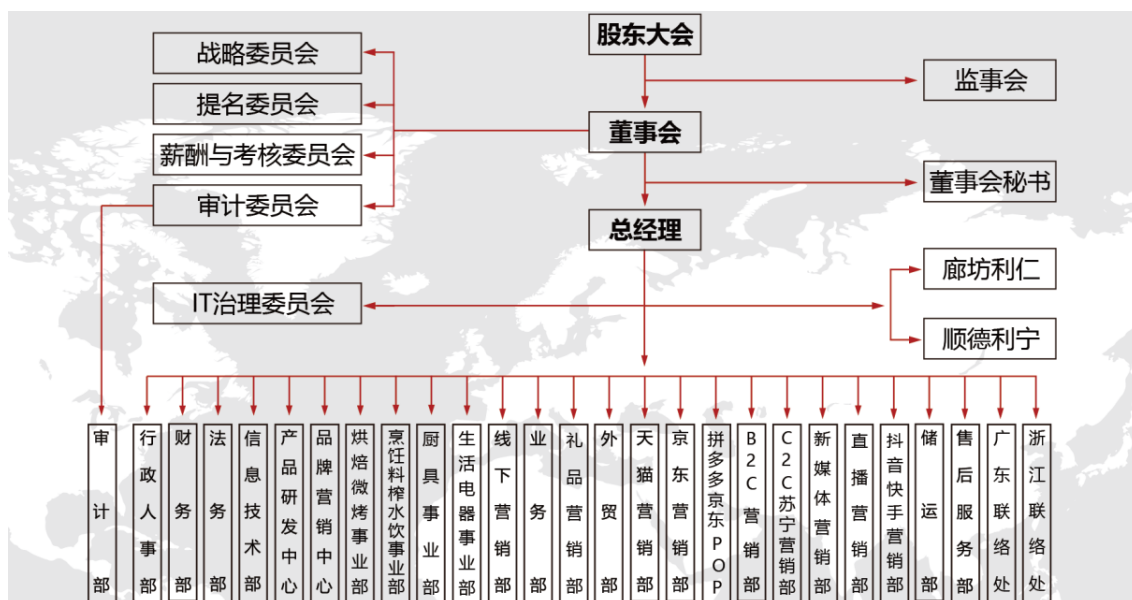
股东大会

战略委员会
提名委员会
薪酬与考核委员会
审计委员会

监事会

董事会

董事会秘书

总经理

IT治理委员会

廊坊利仁
顺德利宁

审计部
行政人事部
财务部
法务部
信息技术部
产品研发中心
品牌营销中心
烘焙微烤事业部
烹饪料榨水饮事业部
厨具事业部
生活电器事业部
线下营销部
业务部
礼品营销部
外贸部
天猫营销部
京东营销部
拼多多京东POP
B2C营销部
C2C苏宁营销部
新媒体营销部
直播营销部
抖音快手营销部
储运部
售后服务部
广东联络处
浙江联络处